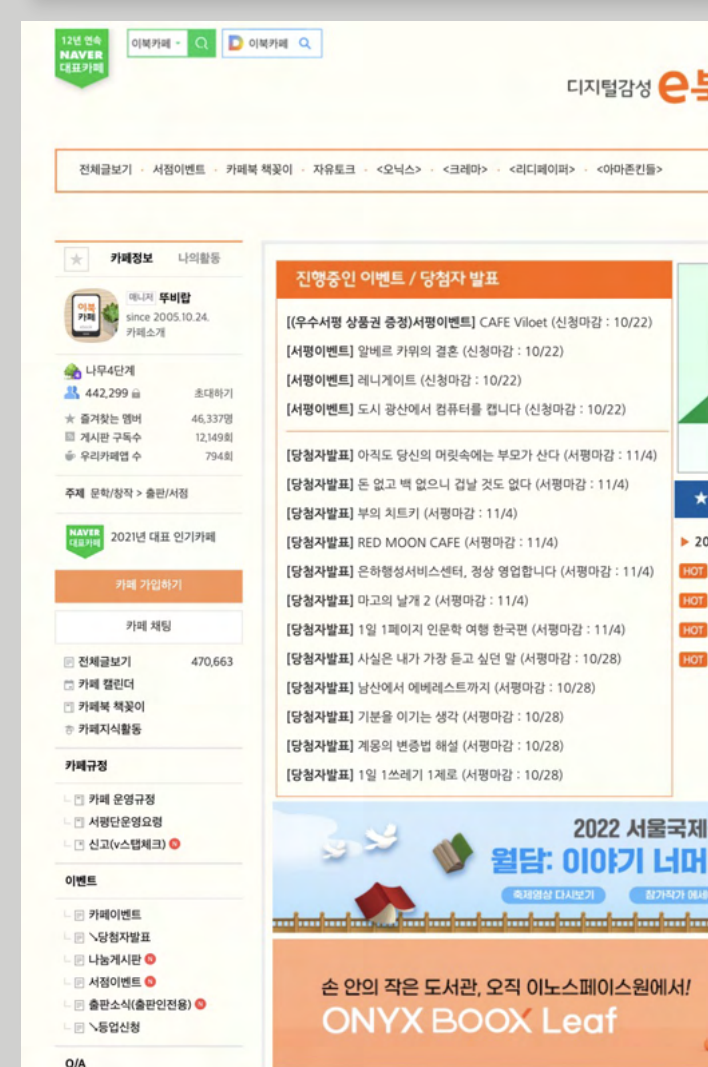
12년 연속 NAVER 대표카페

이북카페 · 이북카페

디지털감성 e북

전체글보기 · 서점이벤트 · 카페북 책꽂이 · 자유토크 · <오닉스> · <크레마> · <리디페이퍼> · <아마존킨들>

카페정보 나의활동

이북카페

매니저 뚜비랍
since 2005.10.24.
카페소개

나무4단계
442,299
초대하기
즐겨찾는 멤버 46,337명
게시판 구독수 12,149회
우리카페앱 수 794회

주제 문학/창작 > 출판/서점

NAVER 대표카페 2021년 대표 인기카페

카페 가입하기

카페 채팅

전체글보기 470,663
카페 캘린더
카페북 책꽂이
카페지식활동

카페규정

카페 운영규정
서평단운영요령
신고(v스탭체크)

이벤트

카페이벤트
↘당첨자발표
나눔게시판
서점이벤트
출판소식(출판인전용)
↘등업신청

Q/A

진행중인 이벤트 / 당첨자 발표

[(우수서평 상품권 증정)서평이벤트] CAFE Viloet (신청마감 : 10/22)
[서평이벤트] 알베르 카뮈의 결혼 (신청마감 : 10/22)
[서평이벤트] 레니게이트 (신청마감 : 10/22)
[서평이벤트] 도시 광산에서 컴퓨터를 캡니다 (신청마감 : 10/22)

[당첨자발표] 아직도 당신의 머릿속에는 부모가 산다 (서평마감 : 11/4)
[당첨자발표] 돈 없고 빽 없으니 겁날 것도 없다 (서평마감 : 11/4)
[당첨자발표] 부의 치트키 (서평마감 : 11/4)
[당첨자발표] RED MOON CAFE (서평마감 : 11/4)
[당첨자발표] 은하행성서비스센터, 정상 영업합니다 (서평마감 : 11/4)
[당첨자발표] 마고의 날개 2 (서평마감 : 11/4)
[당첨자발표] 1일 1페이지 인문학 여행 한국편 (서평마감 : 11/4)
[당첨자발표] 사실은 내가 가장 듣고 싶던 말 (서평마감 : 10/28)
[당첨자발표] 남산에서 에베레스트까지 (서평마감 : 10/28)
[당첨자발표] 기분을 이기는 생각 (서평마감 : 10/28)
[당첨자발표] 계몽의 변증법 해설 (서평마감 : 10/28)
[당첨자발표] 1일 1쓰레기 1제로 (서평마감 : 10/28)

20
HOT
HOT
HOT
HOT

2022 서울국제
월담: 이야기 너머
축제영상 다시보기 참가작가 에세

손 안의 작은 도서관, 오직 이노스페이스원에서!
ONYX BOOX Leaf